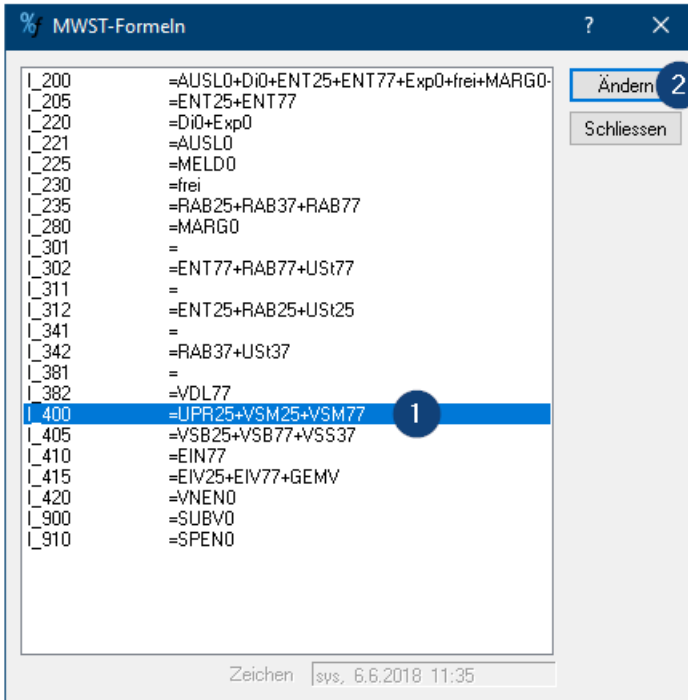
MWST-Formeln

? ✕

| | |
|---|---|
| I_200 | =AUSL0+Di0+ENT25+ENT77+Exp0+frei+MARG0- |
| I_205 | =ENT25+ENT77 |
| I_220 | =Di0+Exp0 |
| I_221 | =AUSL0 |
| I_225 | =MELD0 |
| I_230 | =frei |
| I_235 | =RAB25+RAB37+RAB77 |
| I_280 | =MARG0 |
| I_301 | = |
| I_302 | =ENT77+RAB77+USt77 |
| I_311 | = |
| I_312 | =ENT25+RAB25+USt25 |
| I_341 | = |
| I_342 | =RAB37+USt37 |
| I_381 | = |
| I_382 | =VDL77 |
| I_400 | =UPR25+VSM25+VSM77 |
| I_405 | =VSB25+VSB77+VSS37 |
| I_410 | =EIN77 |
| I_415 | =EIV25+EIV77+GEMV |
| I_420 | =VNEN0 |
| I_900 | =SUBV0 |
| I_910 | =SPEN0 |

1

Ändern 2

Schliessen

Zeichen sys, 6.6.2018 11:35